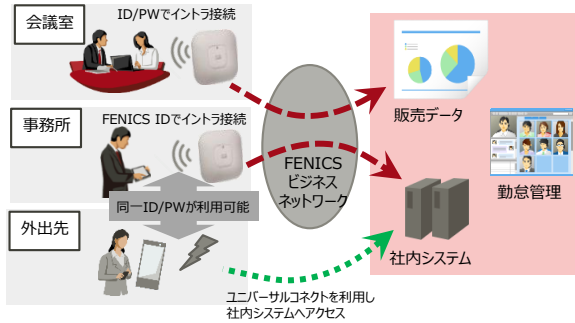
会議室

ID/PWでイントラ接続

事務所

FENICS IDでイントラ接続

同一ID/PWが利用可能

外出先

FENICS
ビジネス
ネットワーク

販売データ

勤怠管理

社内システム

ユニバーサルコネクトを利用し
社内システムへアクセス